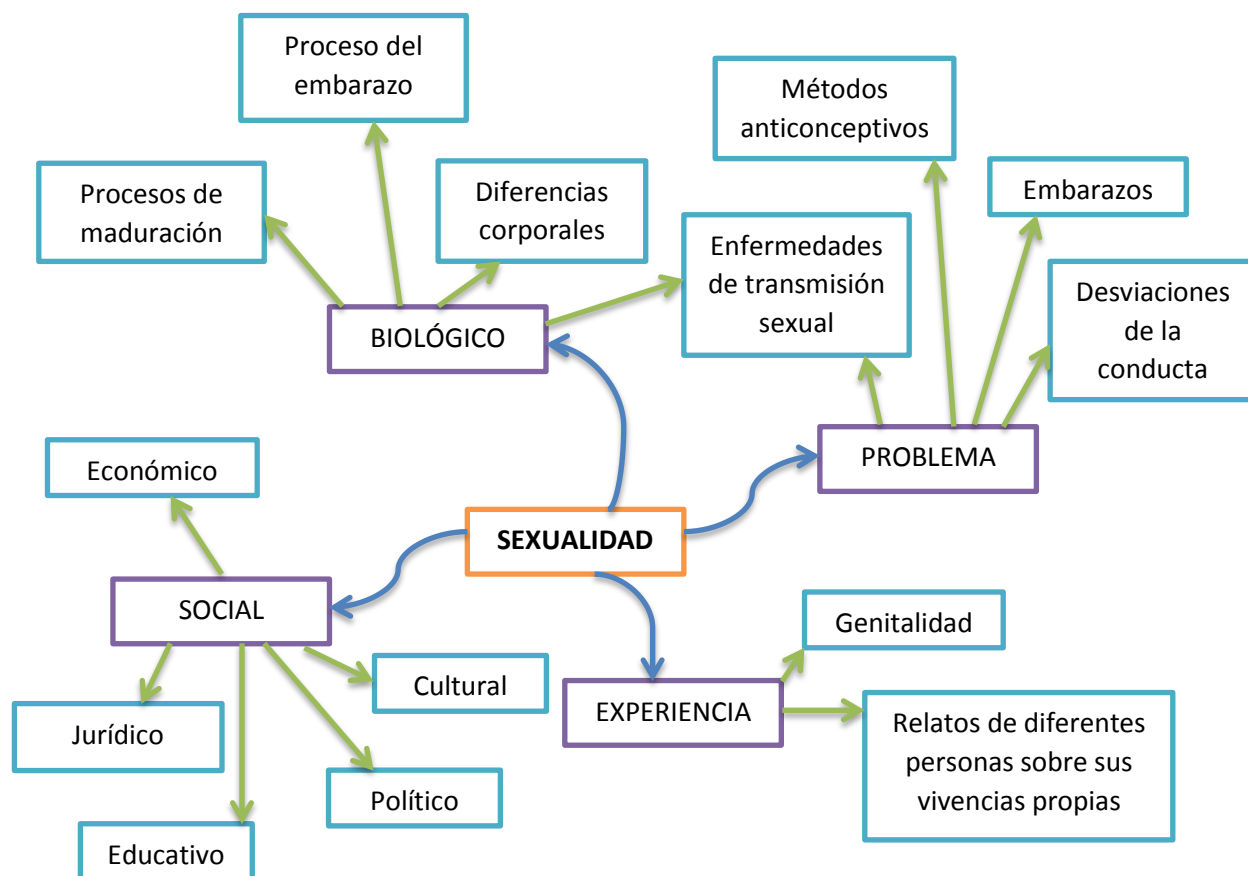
SEXUALIDAD

BIOLÓGICO

Procesos de maduración

Proceso del embarazo

Diferencias corporales

Enfermedades de transmisión sexual

PROBLEMA

Métodos anticonceptivos

Embarazos

Desviaciones de la conducta

SOCIAL

Económico

Jurídico

Educativo

Político

Cultural

EXPERIENCIA

Genitalidad

Relatos de diferentes personas sobre sus vivencias propias